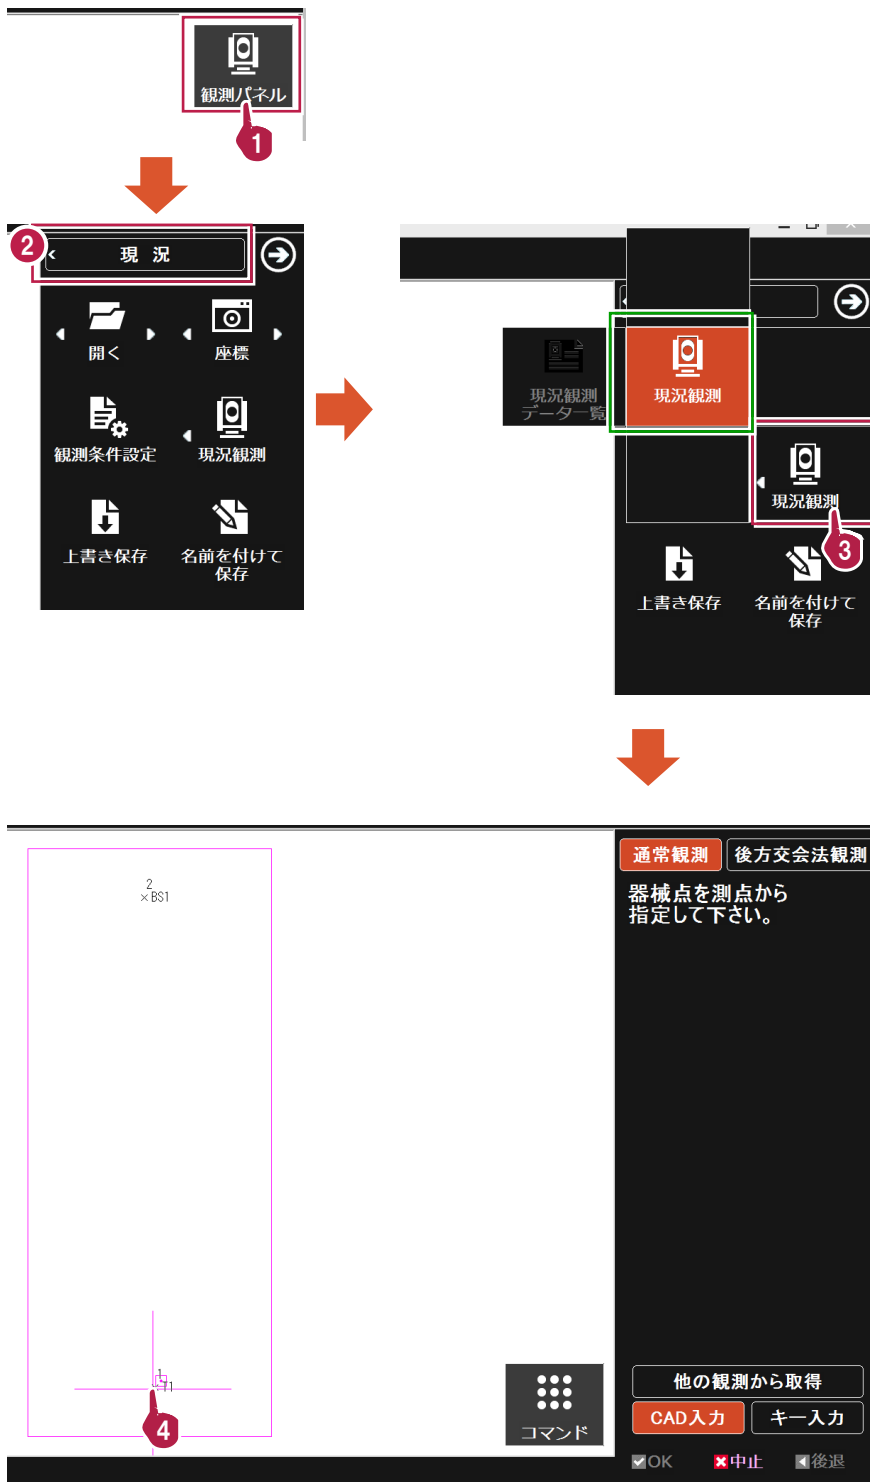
観測パネル
1

2
現 況
開く
座標
観測条件設定
現況観測
上書き保存
名前を付けて保存

現況観測データ一覧
現況観測
現況観測
3
上書き保存
名前を付けて保存

2
×BS1
1
1
4
コマンド
通常観測
後方交会法観測
器械点を測点から指定して下さい。
他の観測から取得
CAD入力
キー入力
OK
中止
後退